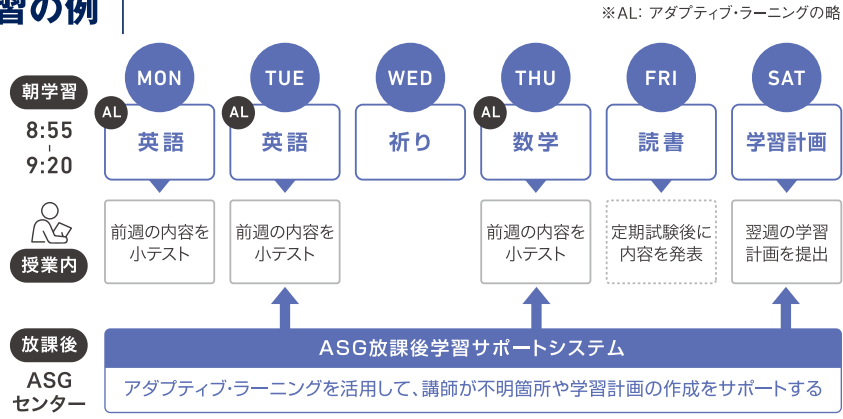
習の例

※AL：アダプティブ・ラーニングの略

朝学習
8:55
-
9:20

MON
AL
英語

TUE
AL
英語

WED
祈り

THU
AL
数学

FRI
読書

SAT
学習計画

授業内

前週の内容を小テスト

前週の内容を小テスト

前週の内容を小テスト

定期試験後に内容を発表

翌週の学習計画を提出

放課後
ASG
センター

ASG放課後学習サポートシステム
アダプティブ・ラーニングを活用して、講師が不明箇所や学習計画の作成をサポートする